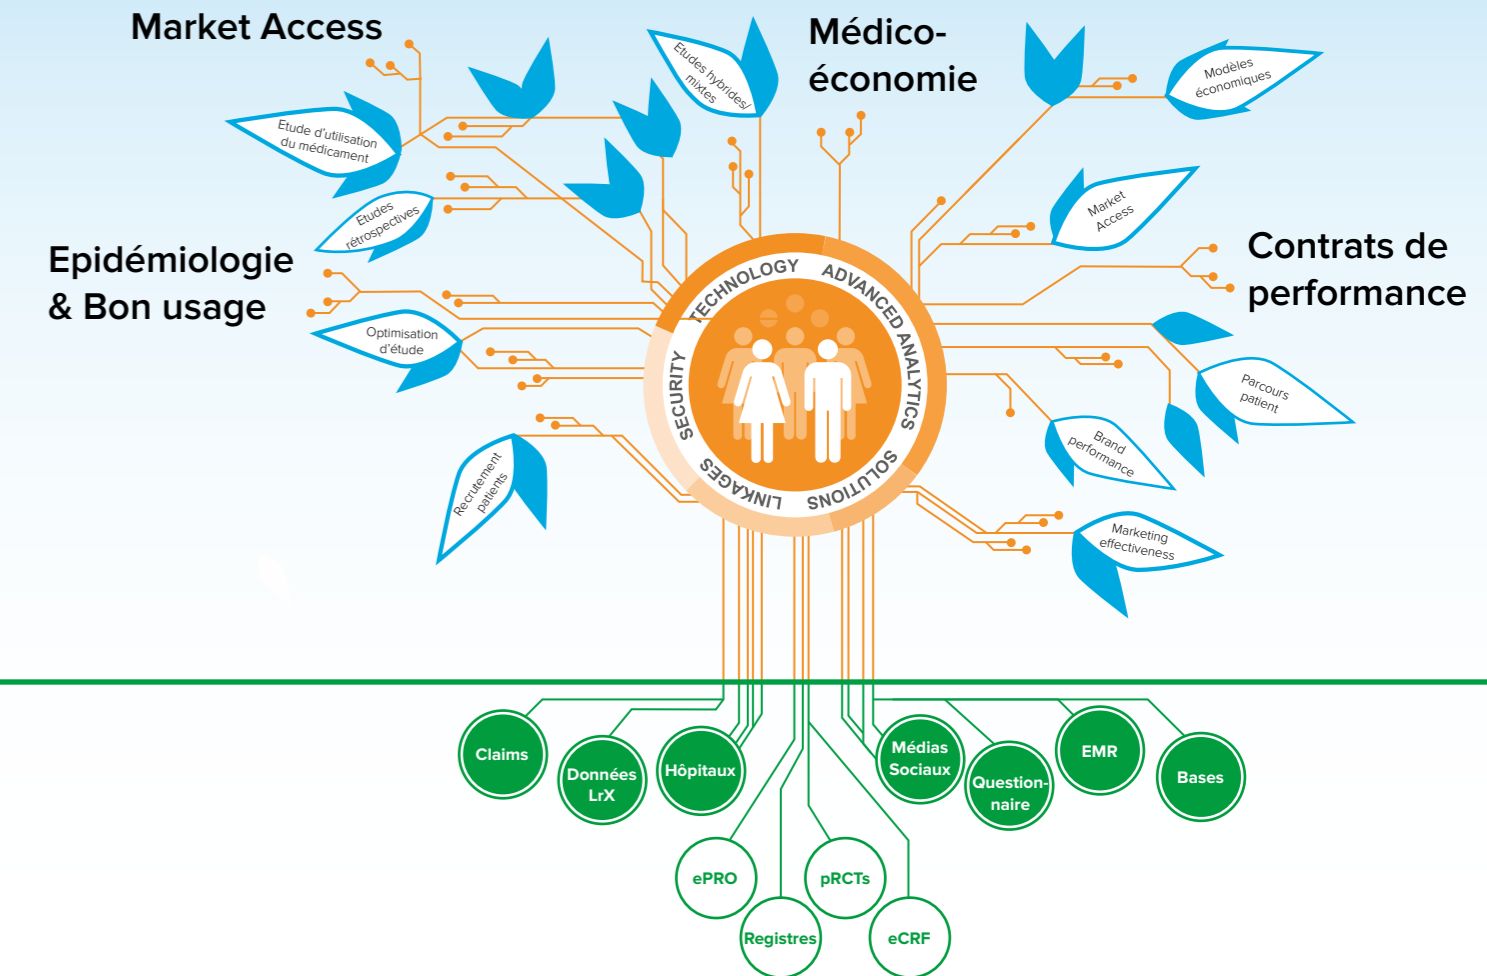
Market Access

Médico-économie

Epidémiologie & Bon usage

Contrats de performance

Etude d'utilisation du médicament

Etudes rétrospectives

Etudes hybrides/ mixtes

Modèles économiques

Market Access

Optimisation d'étude

Recrutement patients

Parcours patient

Brand performance

Marketing effectiveness

TECHNOLOGY ADVANCED ANALYTICS SOLUTIONS LINKAGES SECURITY

Claims

Données LrX

Hôpitaux

Médias Sociaux

Question-naire

EMR

Bases

ePRO

pRCTs

Registres

eCRF